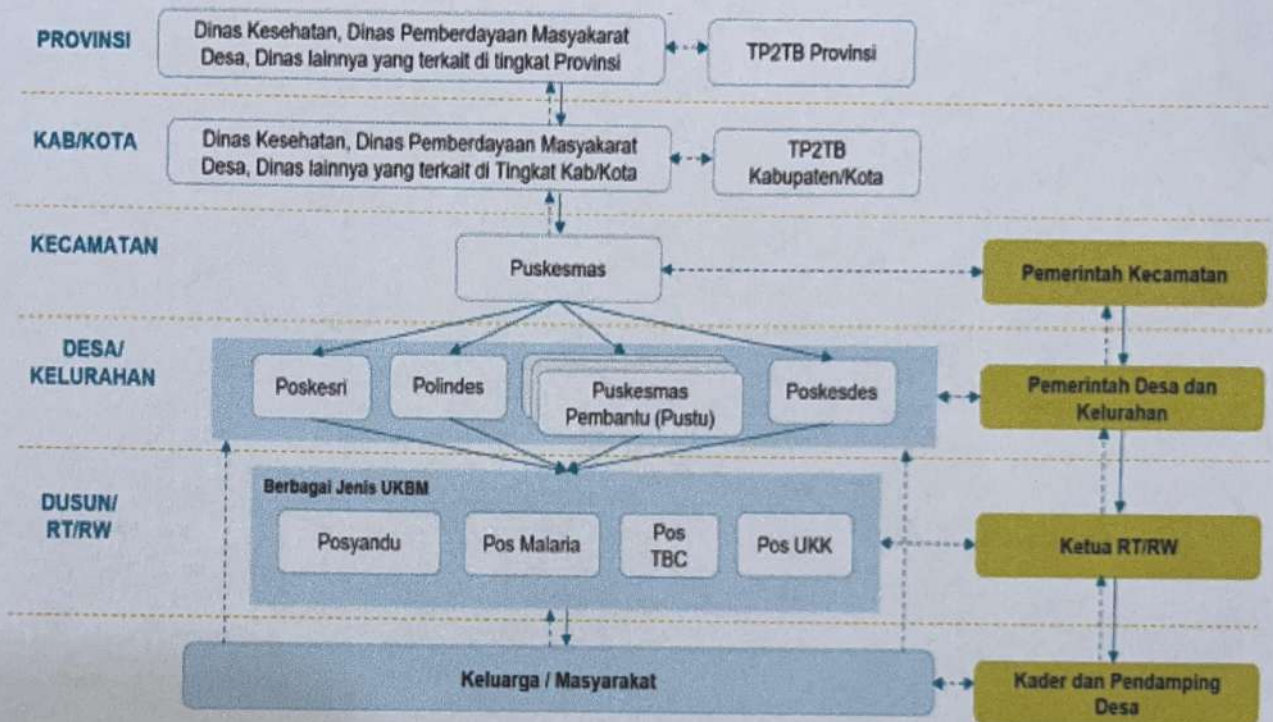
PROVINSI

Dinas Kesehatan, Dinas Pemberdayaan Masyakarat Desa, Dinas lainnya yang terkait di tingkat Provinsi

TP2TB Provinsi

KAB/KOTA

Dinas Kesehatan, Dinas Pemberdayaan Masyakarat Desa, Dinas lainnya yang terkait di Tingkat Kab/Kota

TP2TB Kabupaten/Kota

KECAMATAN

Puskesmas

Pemerintah Kecamatan

DESA/ KELURAHAN

Poskesri

Polindes

Puskesmas Pembantu (Pustu)

Poskesdes

Pemerintah Desa dan Kelurahan

DUSUN/ RT/RW

Berbagai Jenis UKBM

Posyandu

Pos Malaria

Pos TBC

Pos UKK

Ketua RT/RW

Keluarga / Masyarakat

Kader dan Pendamping Desa